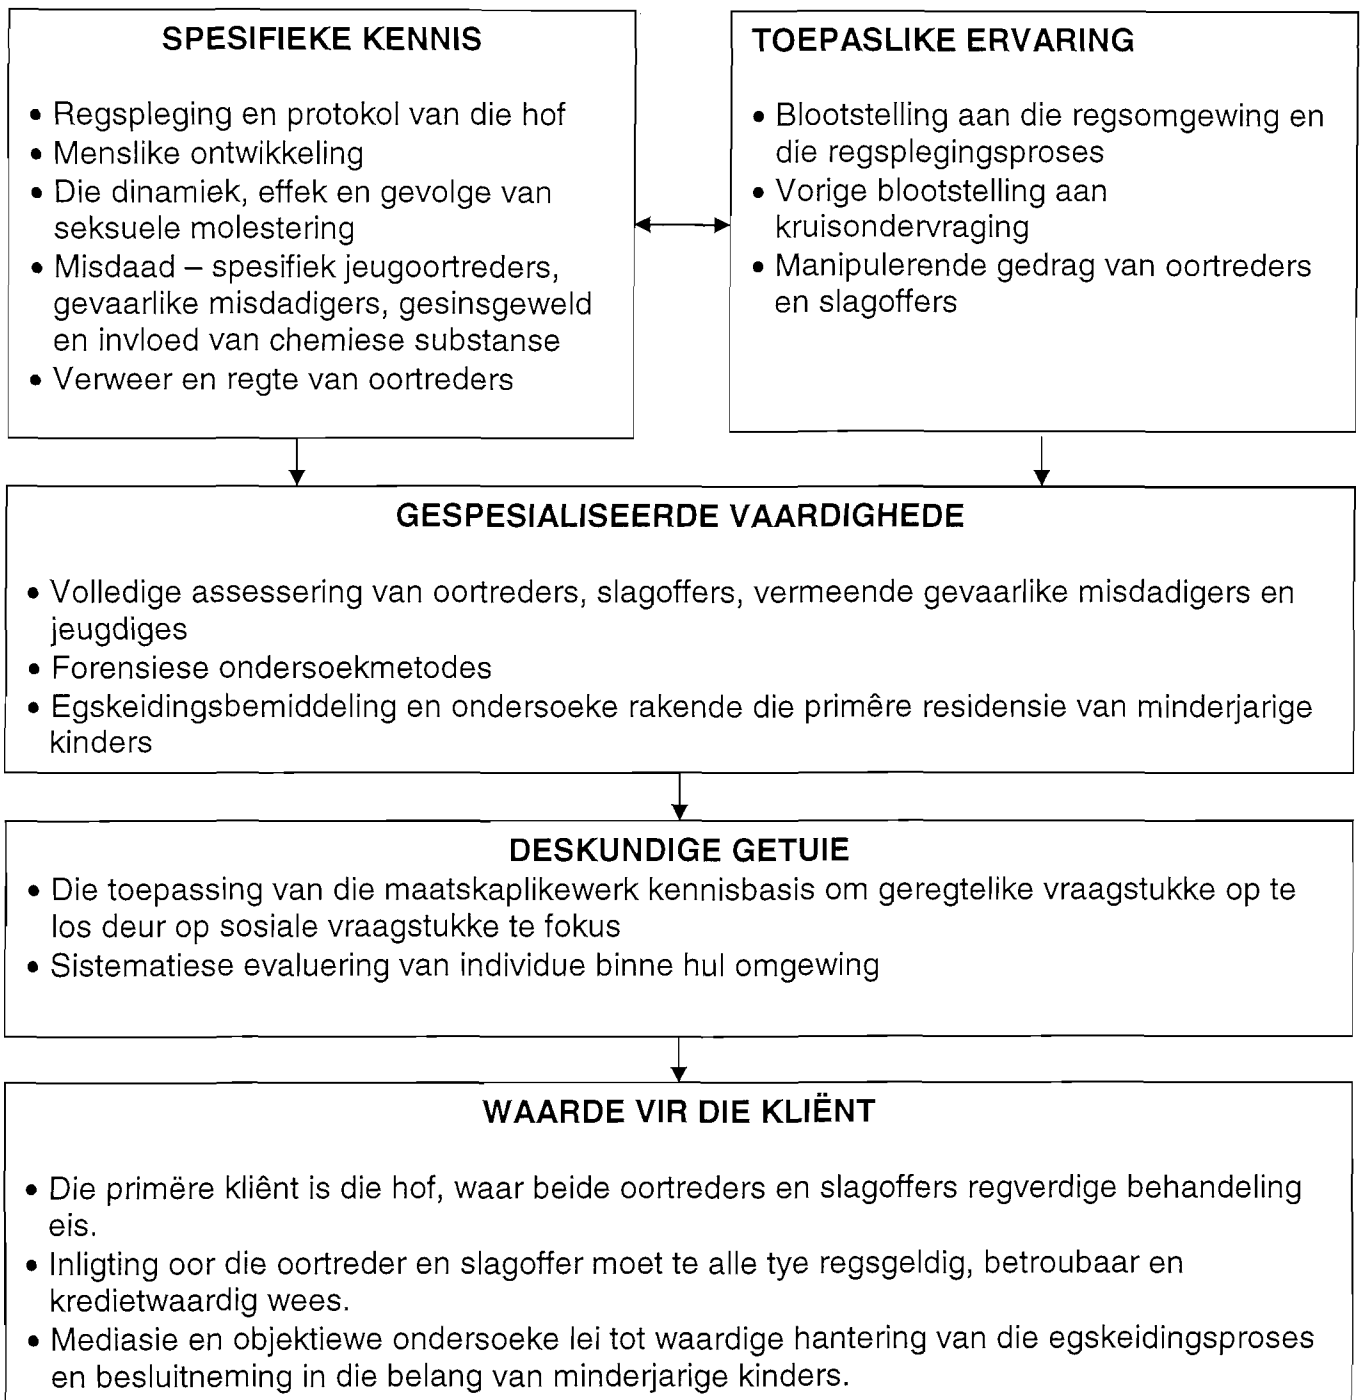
SPESIFIEKE KENNIS

• Regspleging en protokol van die hof
• Menslike ontwikkeling
• Die dinamiek, effek en gevolge van seksuele molestering
• Misdaad – spesifiek jeugoortreders, gevaarlike misdadigers, gesinsgeweld en invloed van chemiese substanse
• Verweer en regte van oortreders

TOEPASLIKE ERVARING

• Blootstelling aan die regsomgewing en die regsplegingsproses
• Vorige blootstelling aan kruisondervraging
• Manipulerende gedrag van oortreders en slagoffers

GESPESIALISEERDE VAARDIGHEDE

• Volledige assessering van oortreders, slagoffers, vermeende gevaarlike misdadigers en jeugdiges
• Forensiese ondersoekmetodes
• Egskeidingsbemiddeling en ondersoeke rakende die primêre residensie van minderjarige kinders

DESKUNDIGE GETUIE
• Die toepassing van die maatskaplikewerk kennisbasis om geregtelike vraagstukke op te los deur op sosiale vraagstukke te fokus
• Sistematiese evaluering van individue binne hul omgewing

WAARDE VIR DIE KLIËNT

• Die primëre kliênt is die hof, waar beide oortreders en slagoffers regverdige behandeling eis.
• Inligting oor die oortreder en slagoffer moet te alle tye regsgeldig, betroubaar en kredietwaardig wees.
• Mediasie en objektiewe ondersoeke lei tot waardige hantering van die egskeidingsproses en besluitneming in die belang van minderjarige kinders.